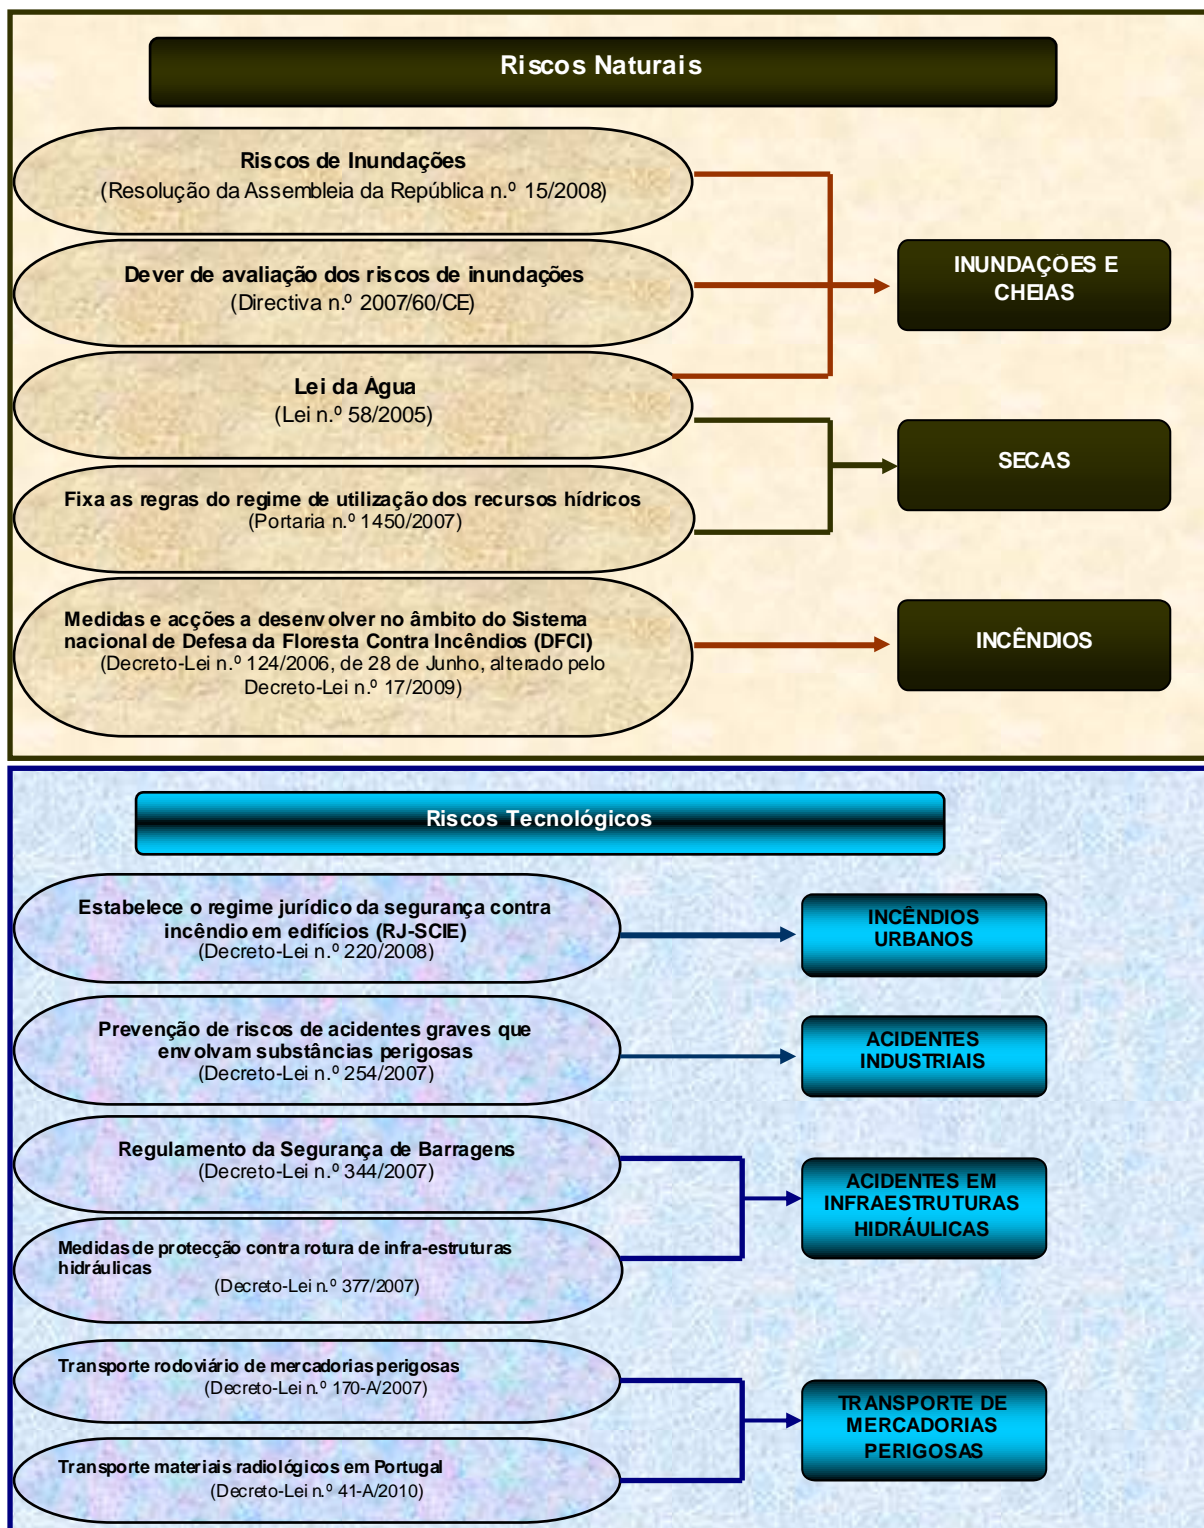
Riscos Naturais

Riscos de Inundações
(Resolução da Assembleia da República n.º 15/2008)

Dever de avaliação dos riscos de inundações
(Directiva n.º 2007/60/CE)

Lei da Água
(Lei n.º 58/2005)

Fixa as regras do regime de utilização dos recursos hídricos
(Portaria n.º 1450/2007)

Medidas e acções a desenvolver no âmbito do Sistema nacional de Defesa da Floresta Contra Incêndios (DFCI)
(Decreto-Lei n.º 124/2006, de 28 de Junho, alterado pelo Decreto-Lei n.º 17/2009)

INUNDAÇOES E CHEIAS

SECAS

INCÊNDIOS

Riscos Tecnológicos

Estabelece o regime jurídico da segurança contra incêndio em edifícios (RJ-SCIE)
(Decreto-Lei n.º 220/2008)

INCÊNDIOS URBANOS

Prevenção de riscos de acidentes graves que envolvam substâncias perigosas
(Decreto-Lei n.º 254/2007)

ACIDENTES INDUSTRIAIS

Regulamento da Segurança de Barragens
(Decreto-Lei n.º 344/2007)

Medidas de protecção contra rotura de infra-estruturas hidráulicas
(Decreto-Lei n.º 377/2007)

ACIDENTES EM INFRAESTRUTURAS HIDRÁULICAS

Transporte rodoviário de mercadorias perigosas
(Decreto-Lei n.º 170-A/2007)

Transporte materiais radiológicos em Portugal
(Decreto-Lei n.º 41-A/2010)

TRANSPORTE DE MERCADORIAS PERIGOSAS